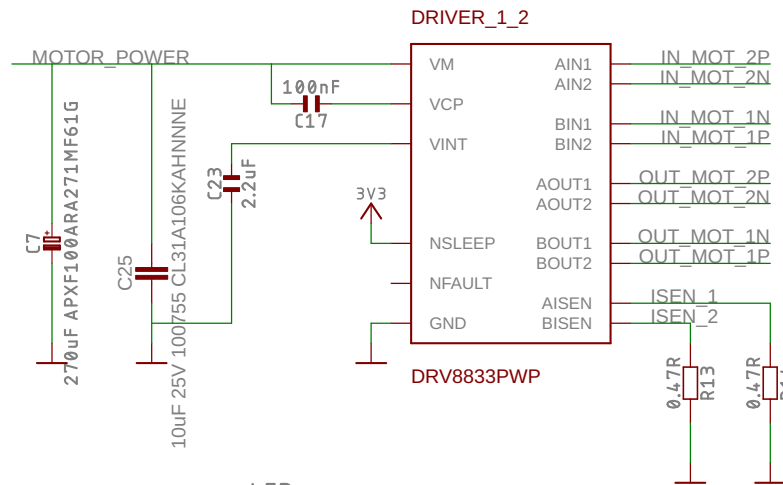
DRIVER_1_2

MOTOR_POWER

VM
VCP
VINT
NSLEEP
NFAULT
GND

AIN1
AIN2
BIN1
BIN2
AOUT1
AOUT2
BOUT1
BOUT2
AISEN
BISEN

IN_MOT_2P
IN_MOT_2N
IN_MOT_1N
IN_MOT_1P
OUT_MOT_2P
OUT_MOT_2N
OUT_MOT_1N
OUT_MOT_1P
ISEN_1
ISEN_2

100nF
C17

C23
2.2uF

3V3

C7
270uF APXF100ARA271MF61G

C25
10uF 25V 100755 CL31A106KAHNNNE

DRV8833PWP

0.47R
R13
0.47R